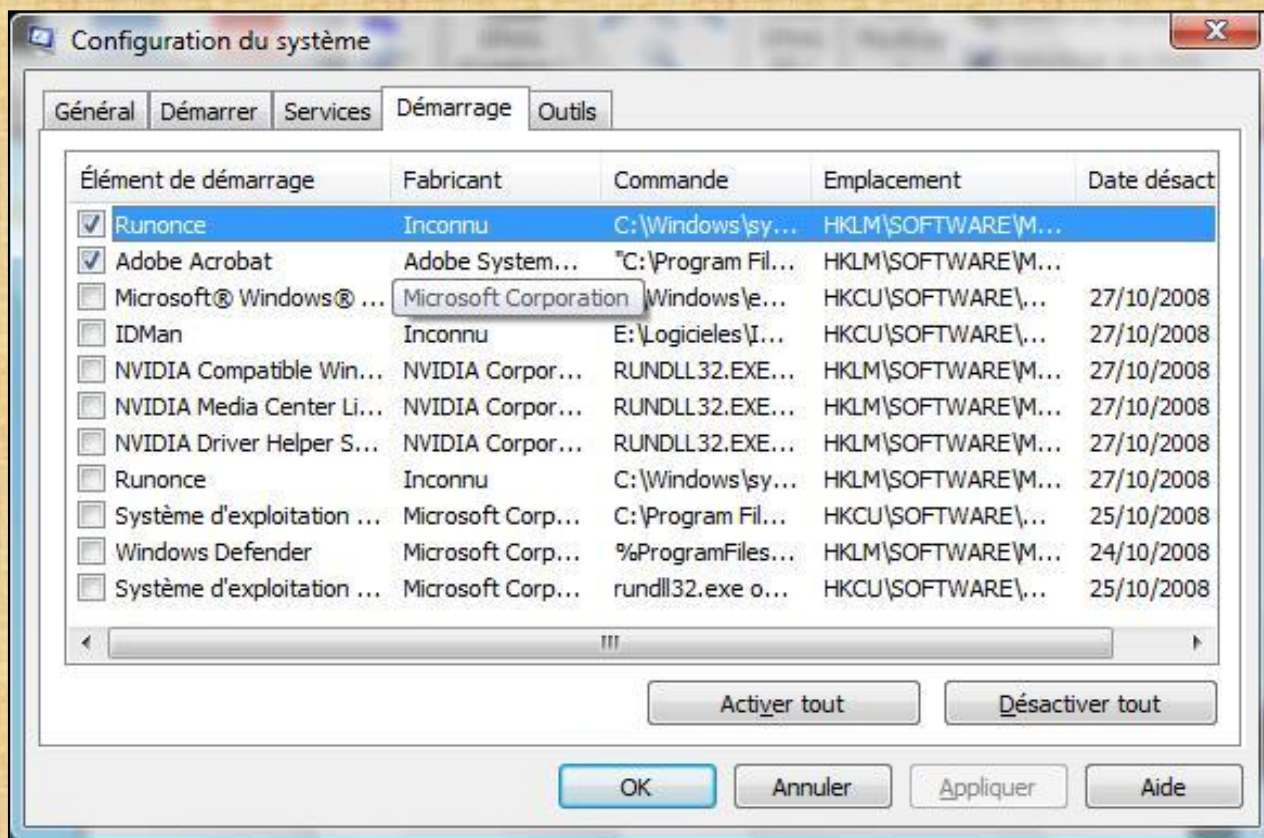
Configuration du système

Général | Démarrer | Services | Démarrage | Outils

| Élément de démarrage | Fabricant | Commande | Emplacement | Date désact |
|---|---|---|---|---|
| Runonce | Inconnu | C:\Windows\sy... | HKLM\SOFTWARE\M... | |
| Adobe Acrobat | Adobe System... | "C:\Program Fil... | HKLM\SOFTWARE\M... | |
| Microsoft® Windows® ... | Microsoft Corporation | Windows\e... | HKCU\SOFTWARE\... | 27/10/2008 |
| IDMan | Inconnu | E:\Logicieles\I... | HKCU\SOFTWARE\... | 27/10/2008 |
| NVIDIA Compatible Win... | NVIDIA Corpor... | RUNDLL32.EXE... | HKLM\SOFTWARE\M... | 27/10/2008 |
| NVIDIA Media Center Li... | NVIDIA Corpor... | RUNDLL32.EXE... | HKLM\SOFTWARE\M... | 27/10/2008 |
| NVIDIA Driver Helper S... | NVIDIA Corpor... | RUNDLL32.EXE... | HKLM\SOFTWARE\M... | 27/10/2008 |
| Runonce | Inconnu | C:\Windows\sy... | HKLM\SOFTWARE\M... | 27/10/2008 |
| Système d'exploitation ... | Microsoft Corp... | C:\Program Fil... | HKCU\SOFTWARE\... | 25/10/2008 |
| Windows Defender | Microsoft Corp... | %ProgramFiles... | HKLM\SOFTWARE\M... | 24/10/2008 |
| Système d'exploitation ... | Microsoft Corp... | rundll32.exe o... | HKCU\SOFTWARE\... | 25/10/2008 |

Activer tout | Désactiver tout

OK | Annuler | Appliquer | Aide